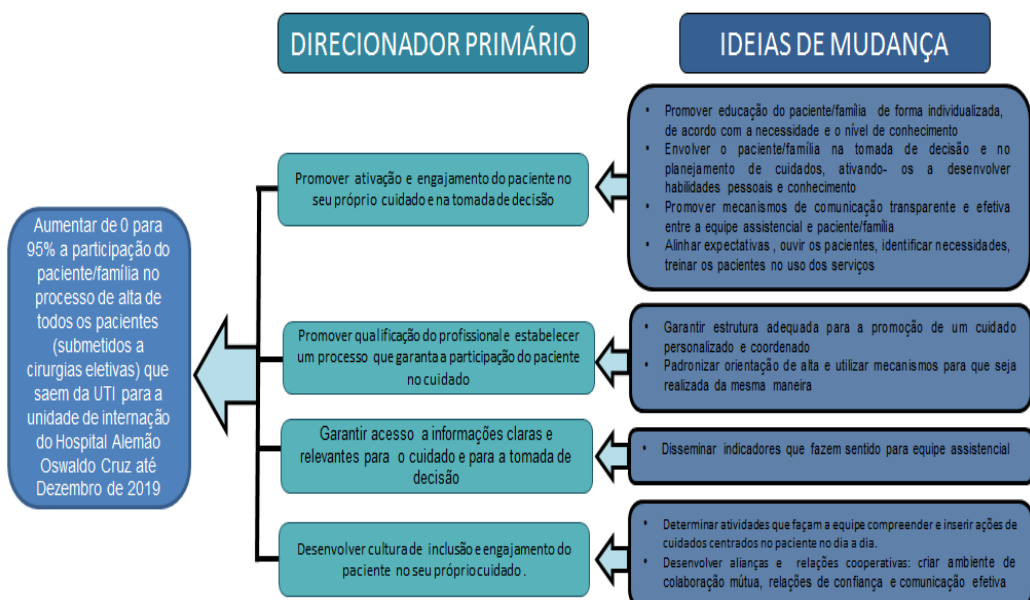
DIRECIONADOR PRIMÁRIO

IDEIAS DE MUDANÇA

Aumentar de 0 para 95% a participação do paciente/família no processo de alta de todos os pacientes (submetidos a cirurgias eletivas) que saem da UTI para a unidade de internação do Hospital Alemão Oswaldo Cruz até Dezembro de 2019

Promover ativação e engajamento do paciente no seu próprio cuidado e na tomada de decisão

- Promover educação do paciente/família de forma individualizada, de acordo com a necessidade e o nível de conhecimento
- Envolver o paciente/família na tomada de decisão e no planejamento de cuidados, ativando- os a desenvolver habilidades pessoais e conhecimento
- Promover mecanismos de comunicação transparente e efetiva entre a equipe assistencial e paciente/família
- Alinhar expectativas , ouvir os pacientes, identificar necessidades, treinar os pacientes no uso dos serviços

Promover qualificação do profissional e estabelecer um processo que garanta a participação do paciente no cuidado

- Garantir estrutura adequada para a promoção de um cuidado personalizado e coordenado
- Padronizar orientação de alta e utilizar mecanismos para que seja realizada da mesma maneira

Garantir acesso a informações claras e relevantes para o cuidado e para a tomada de decisão

- Disseminar indicadores que fazem sentido para equipe assistencial

Desenvolver cultura de inclusão e engajamento do paciente no seu próprio cuidado .

- Determinar atividades que façam a equipe compreender e inserir ações de cuidados centrados no paciente no dia a dia.
- Desenvolver alianças e relações cooperativas: criar ambiente de colaboração mútua, relações de confiança e comunicação efetiva